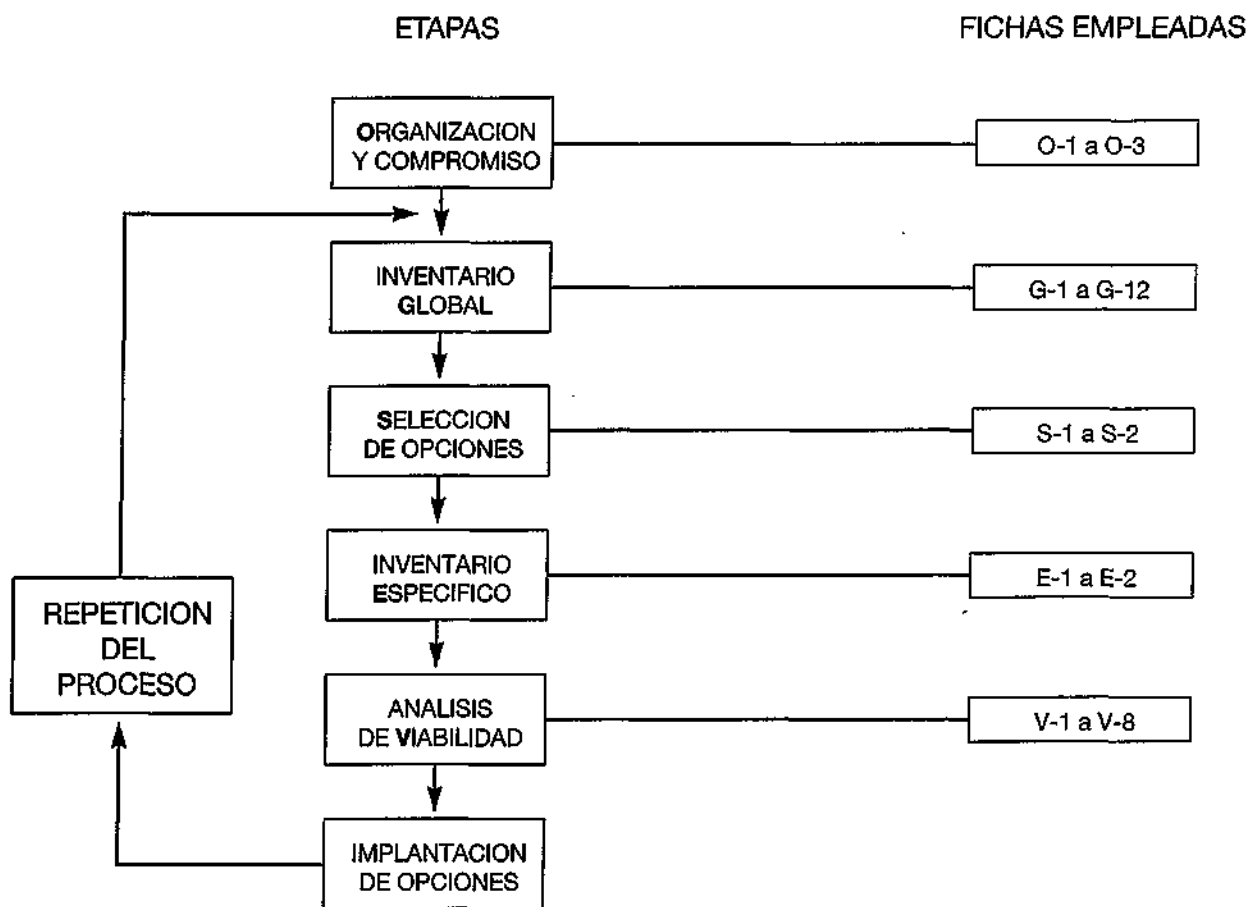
ETAPAS

FICHAS EMPLEADAS

ORGANIZACION Y COMPROMISO

O-1 a O-3

INVENTARIO GLOBAL

G-1 a G-12

SELECCION DE OPCIONES

S-1 a S-2

INVENTARIO ESPECIFICO

E-1 a E-2

REPETICION DEL PROCESO

ANALISIS DE VIABILIDAD

V-1 a V-8

IMPLANTACION DE OPCIONES